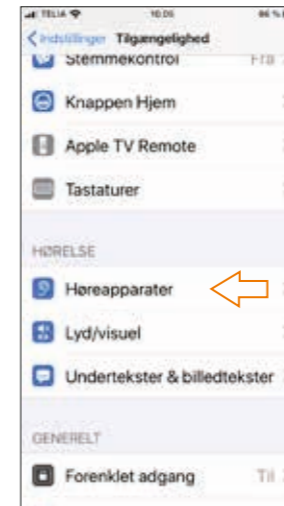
TELIA 10.05 86 %

< Indstillinger Tilgængelighed

Stemmekontrol Fra

Knappen Hjem

Apple TV Remote

Tastaturer

HØRELSE

Høreapparater

Lyd/visuel

Undertekster & billedtekster

GENERELT

Forenklet adgang Til